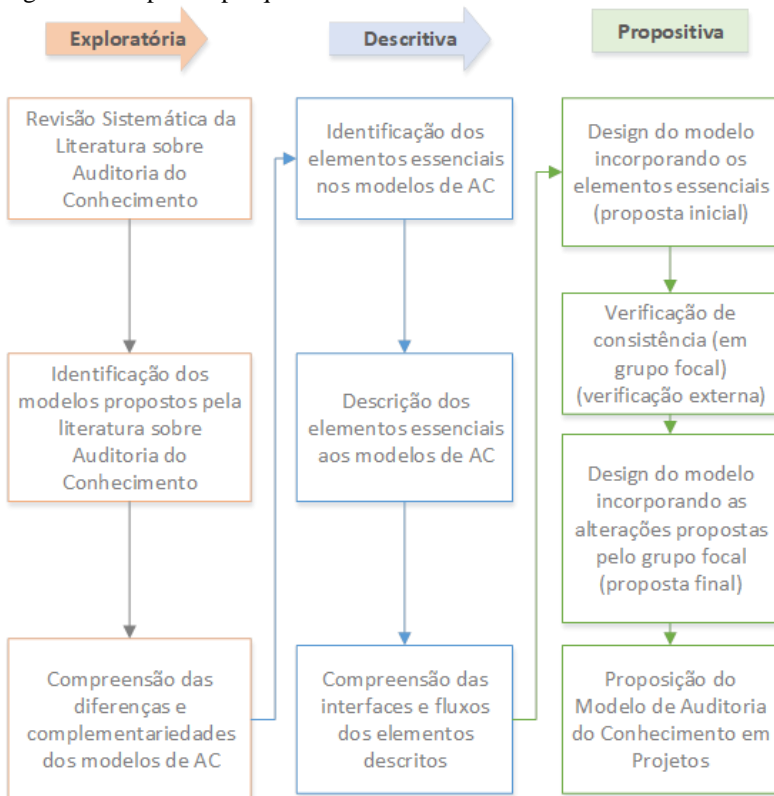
Exploratória

Descritiva

Propositiva

Revisão Sistemática da Literatura sobre Auditoria do Conhecimento

Identificação dos modelos propostos pela literatura sobre Auditoria do Conhecimento

Compreensão das diferenças e complementariedades dos modelos de AC

Identificação dos elementos essenciais nos modelos de AC

Descrição dos elementos essenciais aos modelos de AC

Compreensão das interfaces e fluxos dos elementos descritos

Design do modelo incorporando os elementos essenciais (proposta inicial)

Verificação de consistência (em grupo focal) (verificação externa)

Design do modelo incorporando as alterações propostas pelo grupo focal (proposta final)

Proposição do Modelo de Auditoria do Conhecimento em Projetos